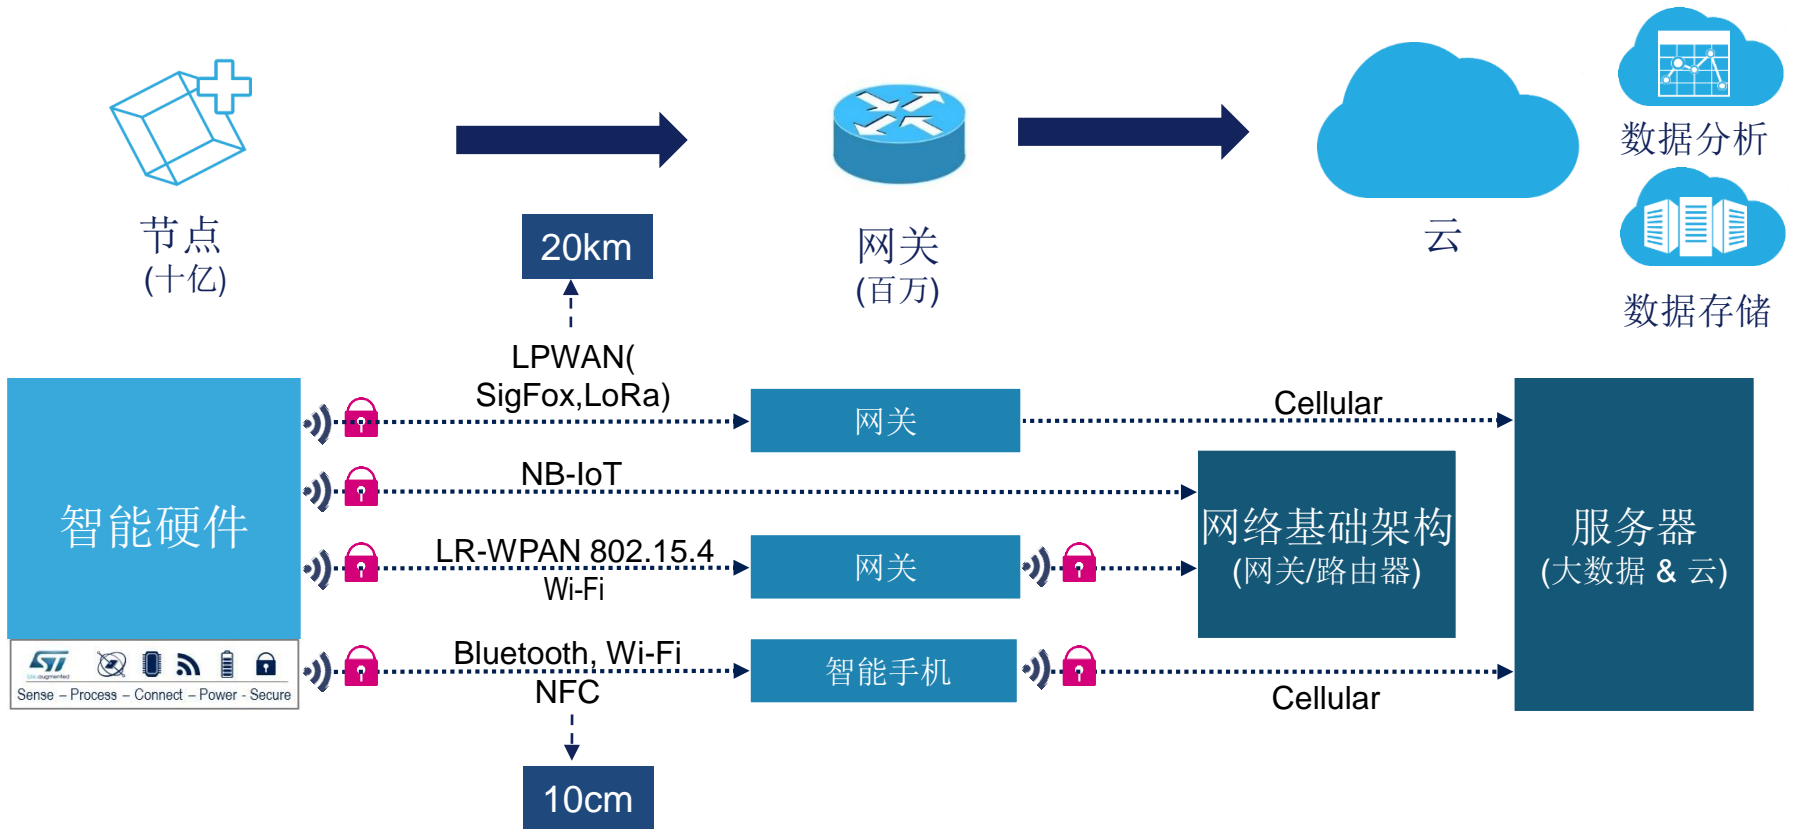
节点
(十亿)

20km

网关
(百万)

云

数据分析

数据存储

LPWAN(
SigFox,LoRa)

智能硬件

网关

Cellular

NB-IoT

LR-WPAN 802.15.4
Wi-Fi

网关

网络基础架构
(网关/路由器)

服务器
(大数据 & 云)

Sense – Process – Connect – Power - Secure

Bluetooth, Wi-Fi
NFC

智能手机

Cellular

10cm